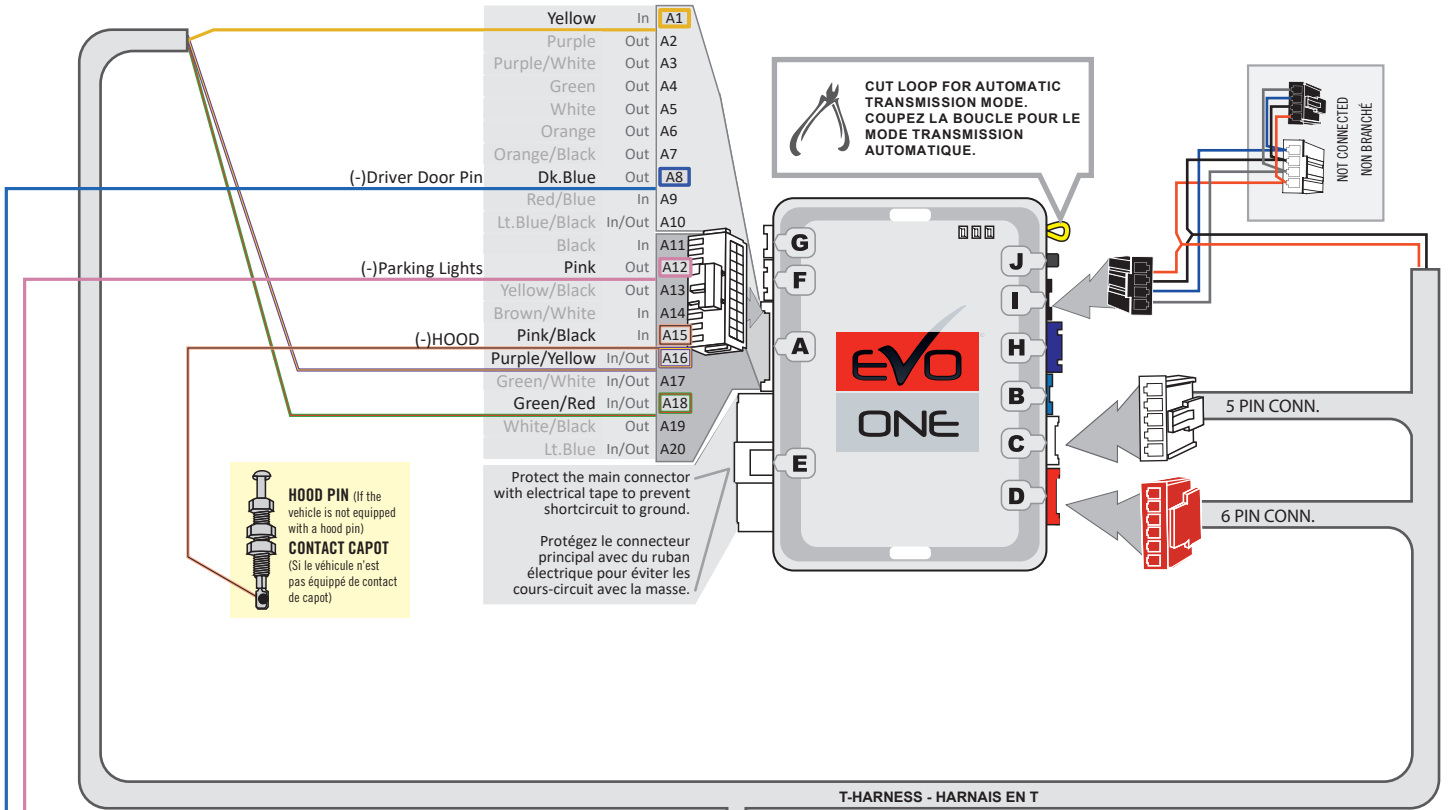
| | | | |
|---|---|---|---|
| | Yellow | In | A1 |
| | Purple | Out | A2 |
| | Purple/White | Out | A3 |
| | Green | Out | A4 |
| | White | Out | A5 |
| | Orange | Out | A6 |
| | Orange/Black | Out | A7 |
| (-)Driver Door Pin | Dk.Blue | Out | A8 |
| | Red/Blue | In | A9 |
| | Lt.Blue/Black | In/Out | A10 |
| | Black | In | A11 |
| (-)Parking Lights | Pink | Out | A12 |
| | Yellow/Black | Out | A13 |
| | Brown/White | In | A14 |
| (-)HOOD | Pink/Black | In | A15 |
| | Purple/Yellow | In/Out | A16 |
| | Green/White | In/Out | A17 |
| | Green/Red | In/Out | A18 |
| | White/Black | Out | A19 |
| | Lt.Blue | In/Out | A20 |

CUT LOOP FOR AUTOMATIC TRANSMISSION MODE.
COUPEZ LA BOUCLE POUR LE MODE TRANSMISSION AUTOMATIQUE.

NOT CONNECTED
NON BRANCHÉ

G
F
A
E
J
I
H
B
C
D

EVO
ONE

5 PIN CONN.
6 PIN CONN.

HOOD PIN (If the vehicle is not equipped with a hood pin)
CONTACT CAPOT (Si le véhicule n'est pas équippé de contact de capot)

Protect the main connector with electrical tape to prevent shortcircuit to ground.

Protégez le connecteur principal avec du ruban électrique pour éviter les cours-circuit avec la masse.

T-HARNESS - HARNAIS EN T